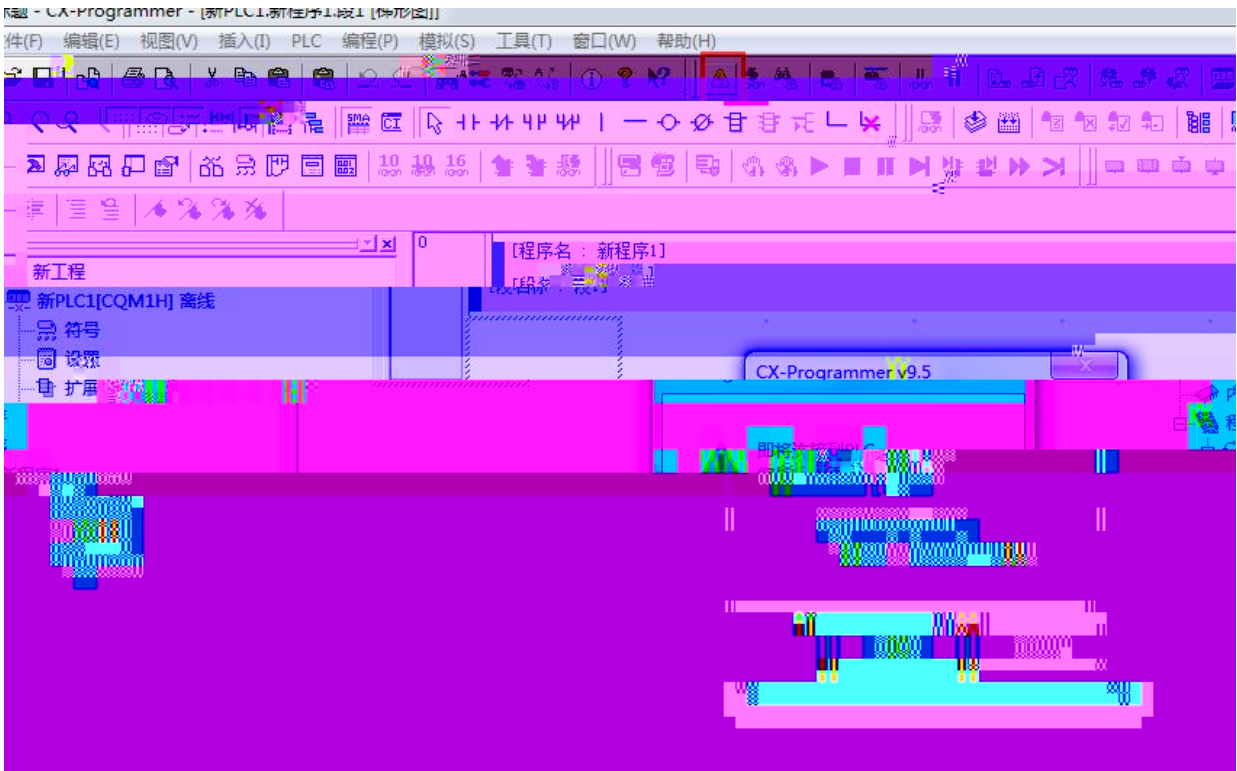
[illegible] - CX-Programmer - [新PLC1.新程序1.段1 [梯形图]]

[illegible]件(F) 编辑(E) 视图(V) 插入(I) PLC 编程(P) 模拟(S) 工具(T) 窗口(W) 帮助(H)

新工程
新PLC1[CQM1H] 离线
符号
设置
扩展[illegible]

0
[程序名 : 新程序1]
[段名 : 段1]

CX-Programmer V9.5
即将连接到PLC
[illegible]